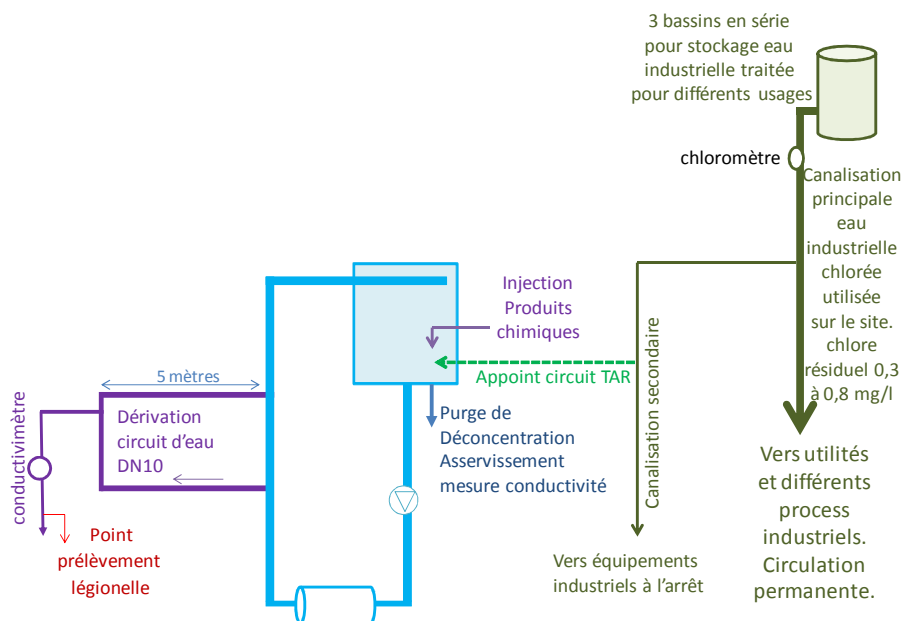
3 bassins en série pour stockage eau industrielle traitée pour différents usages

chloromètre

Canalisation principale eau industrielle chlorée utilisée sur le site. chlore résiduel 0,3 à 0,8 mg/l

Injection Produits chimiques

Appoint circuit TAR

Canalisation secondaire

5 mètres

Dérivation circuit d'eau DN10

conductivimètre

Purge de Déconcentration Asservissement mesure conductivité

Point prélèvement légionelle

Vers équipements industriels à l'arrêt

Vers utilités et différents process industriels. Circulation permanente.